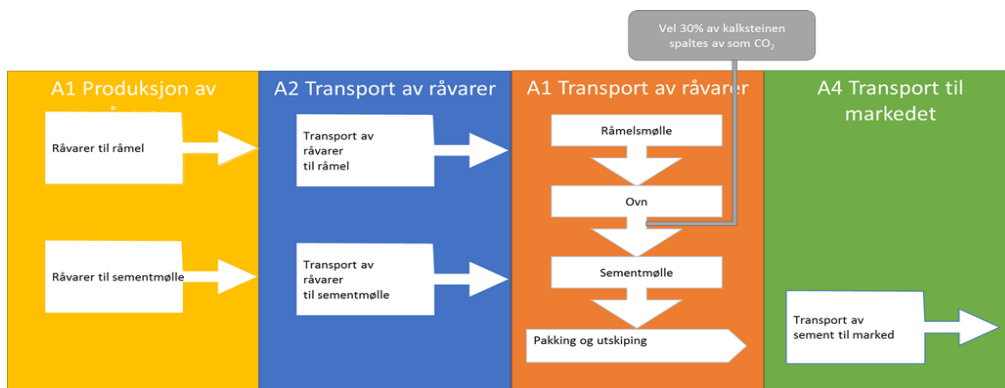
Vel 30% av kalksteinen spaltes av som $CO_2$

A1 Produksjon av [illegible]

Råvarer til råmel

Råvarer til sementmølle

A2 Transport av råvarer

Transport av råvarer til råmel

Transport av råvarer til sementmølle

A1 Transport av råvarer

Råmelsmølle

Ovn

Sementmølle

Pakking og utskiping

A4 Transport til markedet

Transport av sement til marked